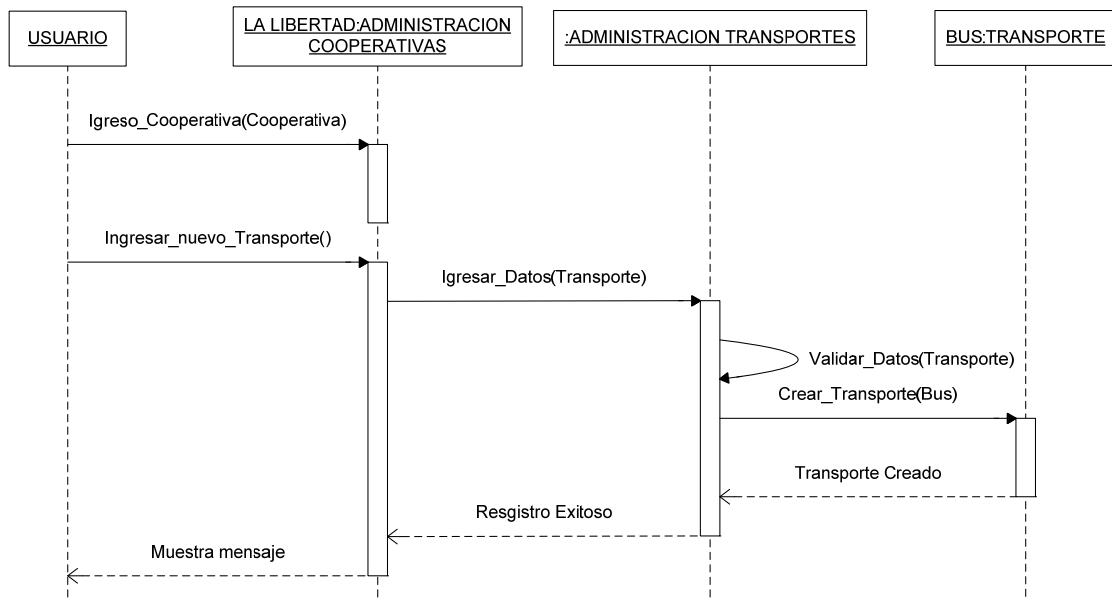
USUARIO

LA LIBERTAD:ADMINISTRACION COOPERATIVAS

:ADMINISTRACION TRANSPORTES

BUS:TRANSPORTE

Igreso_Cooperativa(Cooperativa)

Ingresar_nuevo_Transporte()

Igresar_Datos(Transporte)

Validar_Datos(Transporte)

Crear_Transporte(Bus)

Transporte Creado

Resgistro Exitoso

Muestra mensaje